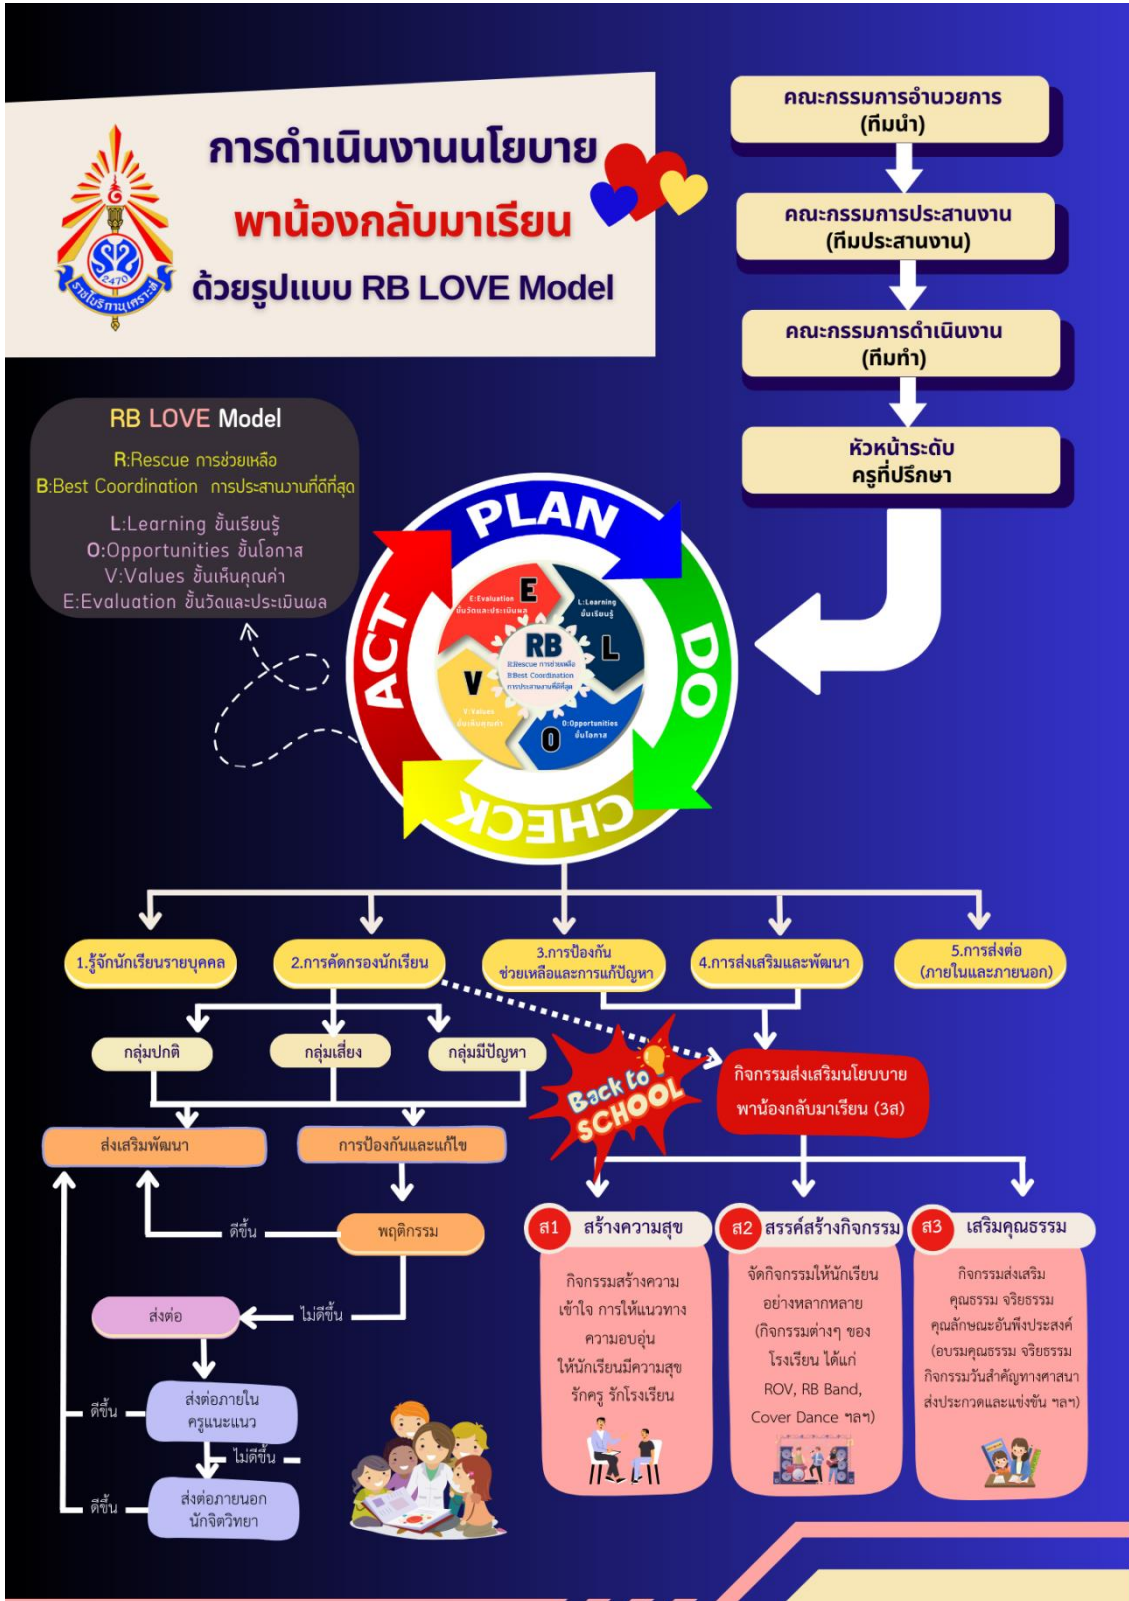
การดำเนินงานนโยบาย
พาน้องกลับมาเรียน
ด้วยรูปแบบ RB LOVE Model

2470
ราชโบริกานุเคราะห์

คณะกรรมการอำนวยการ (ทีมนำ)
คณะกรรมการประสานงาน (ทีมประสานงาน)
คณะกรรมการดำเนินงาน (ทีมทำ)
หัวหน้าระดับ ครูที่ปรึกษา

RB LOVE Model
R:Rescue การช่วยเหลือ
B:Best Coordination การประสานงานที่ดีที่สุด
L:Learning ขั้นเรียนรู้
O:Opportunities ขั้นโอกาส
V:Values ขั้นเห็นคุณค่า
E:Evaluation ขั้นวัดและประเมินผล

PLAN
DO
CHECK
ACT

E
E:Evaluation ขั้นวัดและประเมินผล
L
L:Learning ขั้นเรียนรู้
RB
R:Rescue การช่วยเหลือ
B:Best Coordination การประสานงานที่ดีที่สุด
V
V:Values ขั้นเห็นคุณค่า
O
O:Opportunities ขั้นโอกาส

1.รู้จักนักเรียนรายบุคคล
2.การคัดกรองนักเรียน
3.การป้องกัน ช่วยเหลือและการแก้ปัญหา
4.การส่งเสริมและพัฒนา
5.การส่งต่อ (ภายในและภายนอก)

กลุ่มปกติ
กลุ่มเสี่ยง
กลุ่มมีปัญหา

Back to SCHOOL

กิจกรรมส่งเสริมนโยบาย พาน้องกลับมาเรียน (3ส)

ส่งเสริมพัฒนา
การป้องกันและแก้ไข
ดีขึ้น
พฤติกรรม
ส่งต่อ
ไม่ดีขึ้น
ส่งต่อภายใน ครูแนะแนว
ดีขึ้น
ไม่ดีขึ้น
ส่งต่อภายนอก นักจิตวิทยา
ดีขึ้น

ส1 สร้างความสุข
กิจกรรมสร้างความเข้าใจ การให้แนวทาง ความอบอุ่น ให้นักเรียนมีความสุข รักครู รักโรงเรียน

ส2 สรรค์สร้างกิจกรรม
จัดกิจกรรมให้นักเรียน อย่างหลากหลาย (กิจกรรมต่างๆ ของโรงเรียน ได้แก่ ROV, RB Band, Cover Dance ฯลฯ)

ส3 เสริมคุณธรรม
กิจกรรมส่งเสริม คุณธรรม จริยธรรม คุณลักษณะอันพึงประสงค์ (อบรมคุณธรรม จริยธรรม กิจกรรมวันสำคัญทางศาสนา ส่งประกวดและแข่งขัน ฯลฯ)